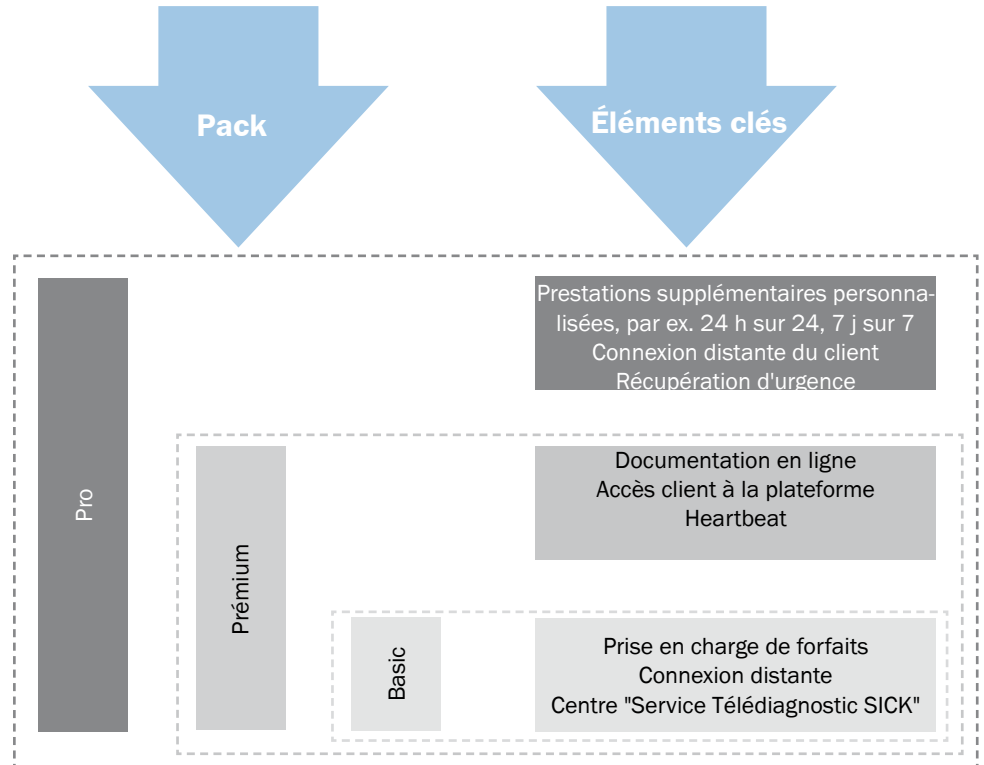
Pack

Éléments clés

Pro

Prestations supplémentaires personnalisées, par ex. 24 h sur 24, 7 j sur 7
Connexion distante du client
Récupération d'urgence

Prémium

Documentation en ligne
Accès client à la plateforme
Heartbeat

Basic

Prise en charge de forfaits
Connexion distante
Centre "Service Télédiagnostic SICK"